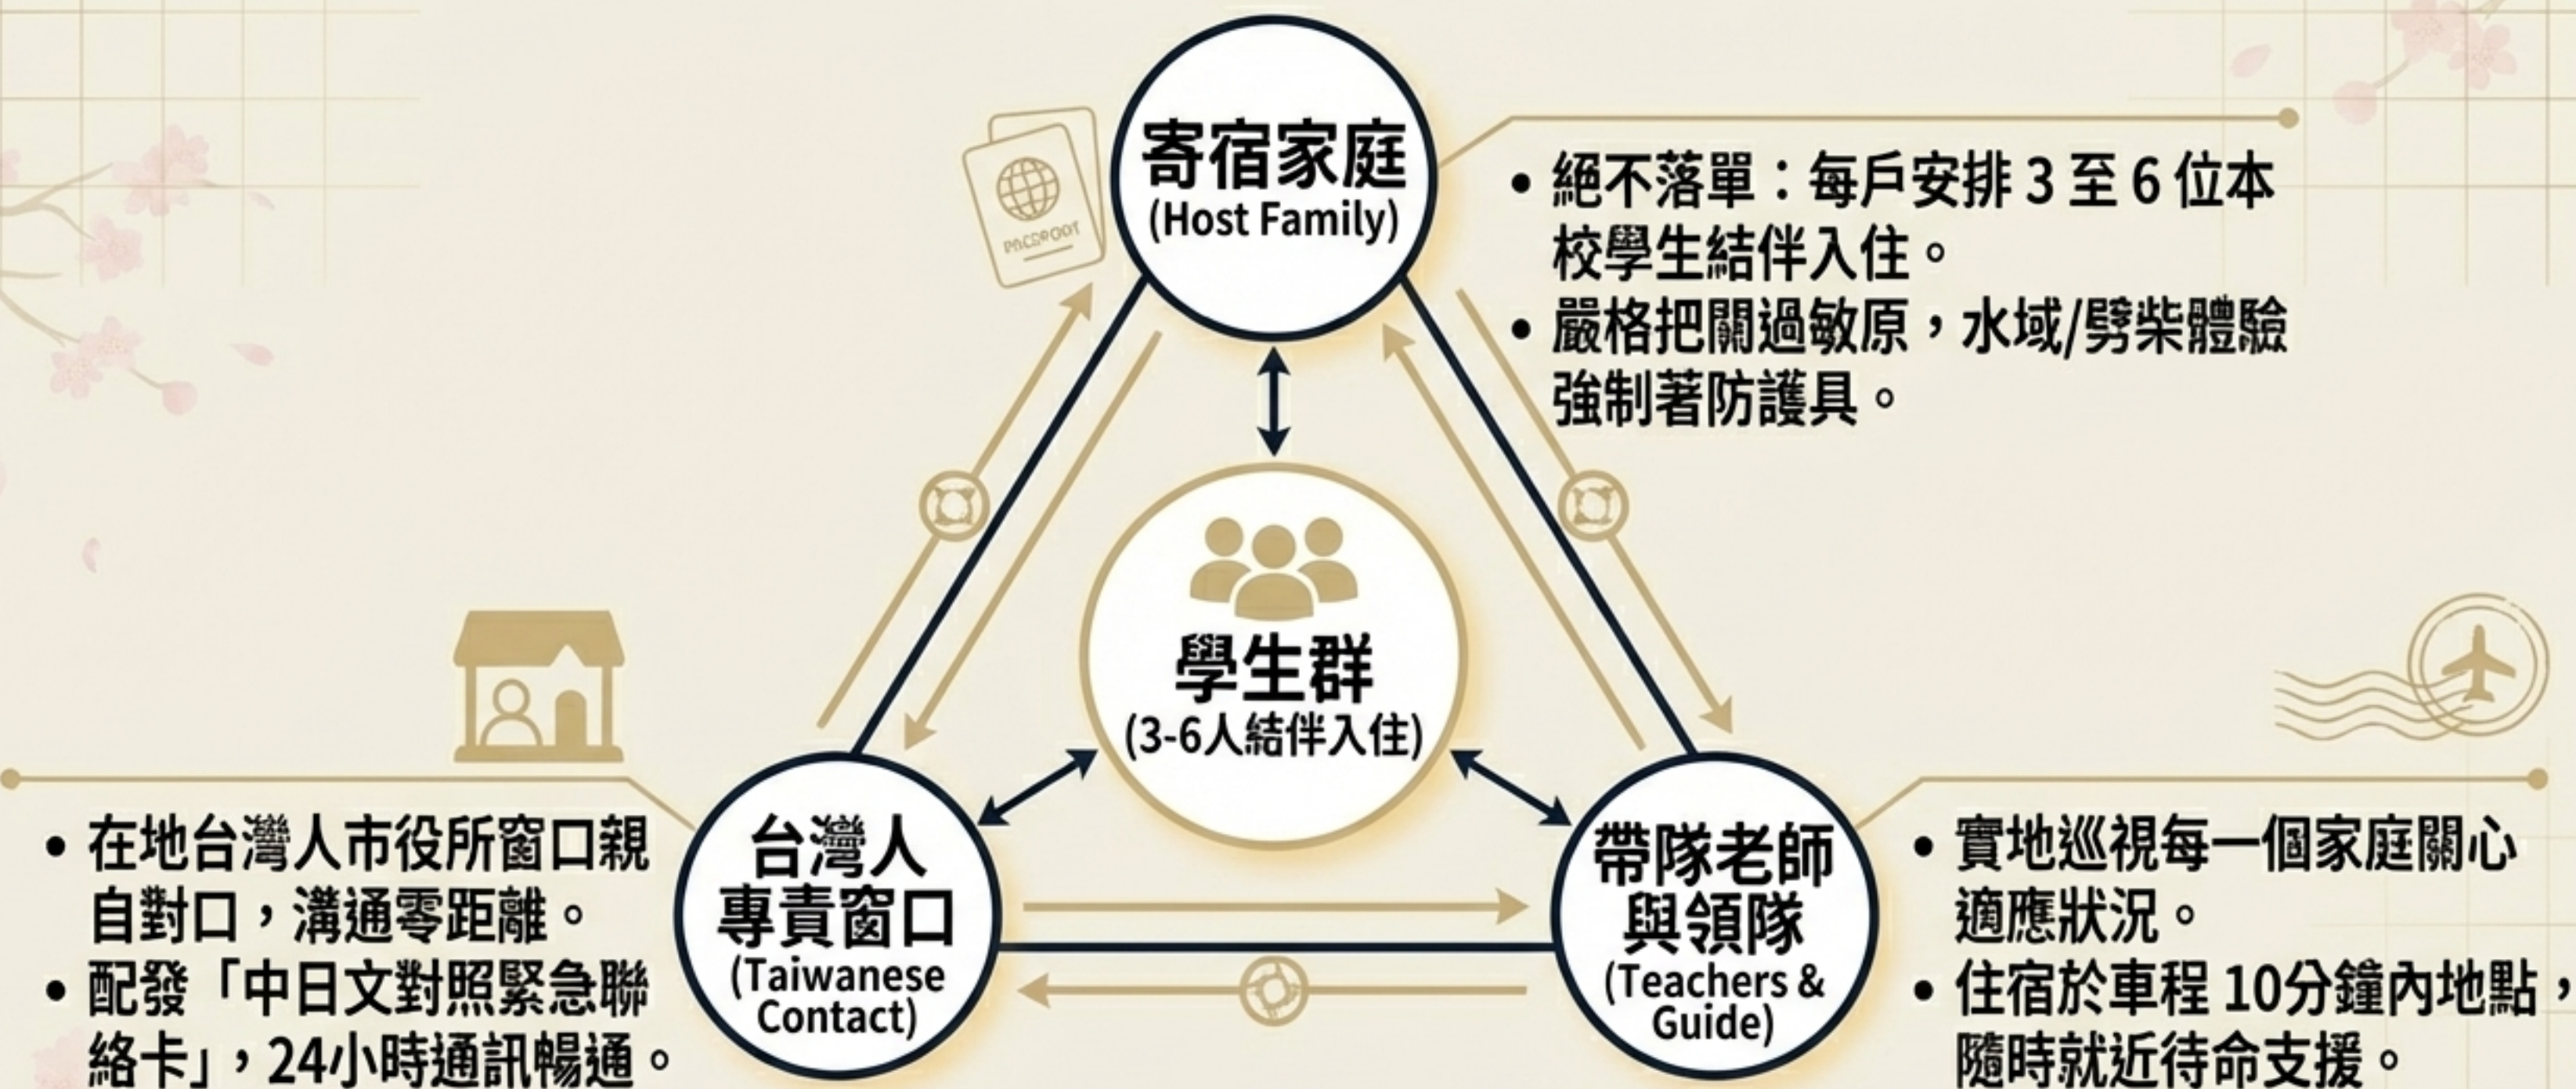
寄宿家庭
(Host Family)

• 絕不落單：每戶安排 3 至 6 位本校學生結伴入住。
• 嚴格把關過敏原，水域/劈柴體驗強制著防護具。

PASSPORT

學生群
(3-6人結伴入住)

台灣人
專責窗口
(Taiwanese Contact)

• 在地台灣人市役所窗口親自對口，溝通零距離。
• 配發「中日文對照緊急聯絡卡」，24小時通訊暢通。

帶隊老師
與領隊
(Teachers & Guide)

• 實地巡視每一個家庭關心適應狀況。
• 住宿於車程 10分鐘內地點，隨時就近待命支援。